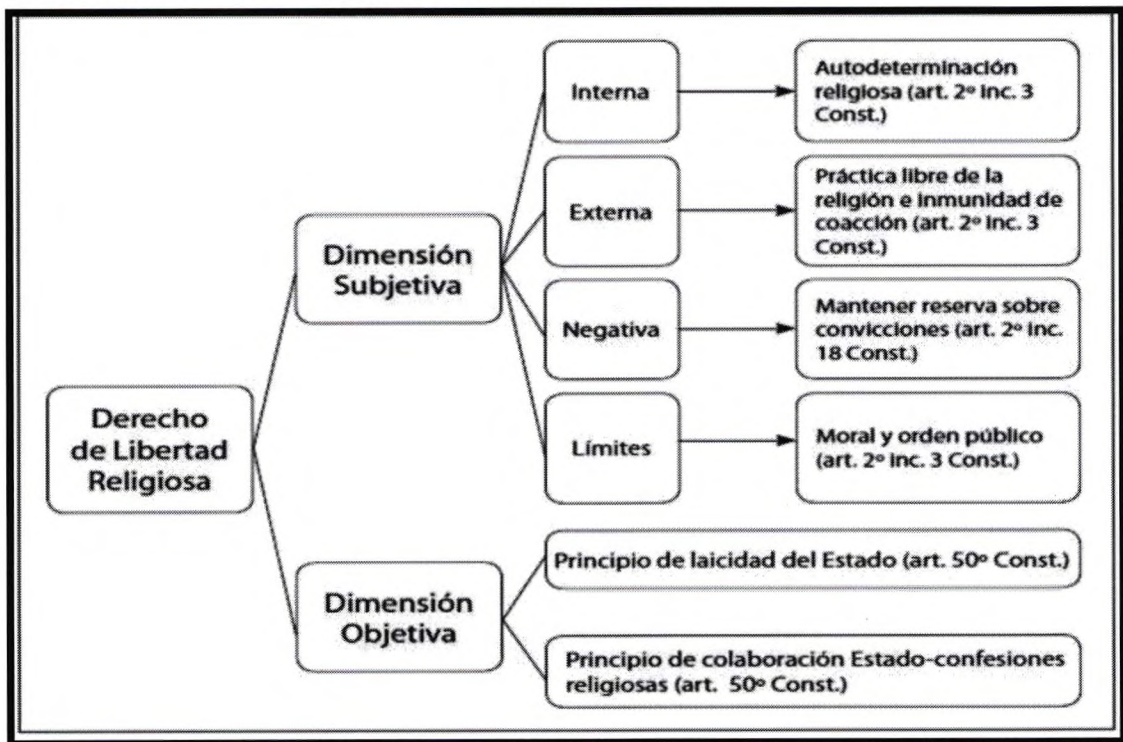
Derecho de Libertad Religiosa

Dimensión Subjetiva

Interna

Autodeterminación religiosa (art. 2º inc. 3 Const.)

Externa

Práctica libre de la religión e inmunidad de coacción (art. 2º inc. 3 Const.)

Negativa

Mantener reserva sobre convicciones (art. 2º inc. 18 Const.)

Límites

Moral y orden público (art. 2º inc. 3 Const.)

Dimensión Objetiva

Principio de laicidad del Estado (art. 50º Const.)

Principio de colaboración Estado-confesiones religiosas (art. 50º Const.)